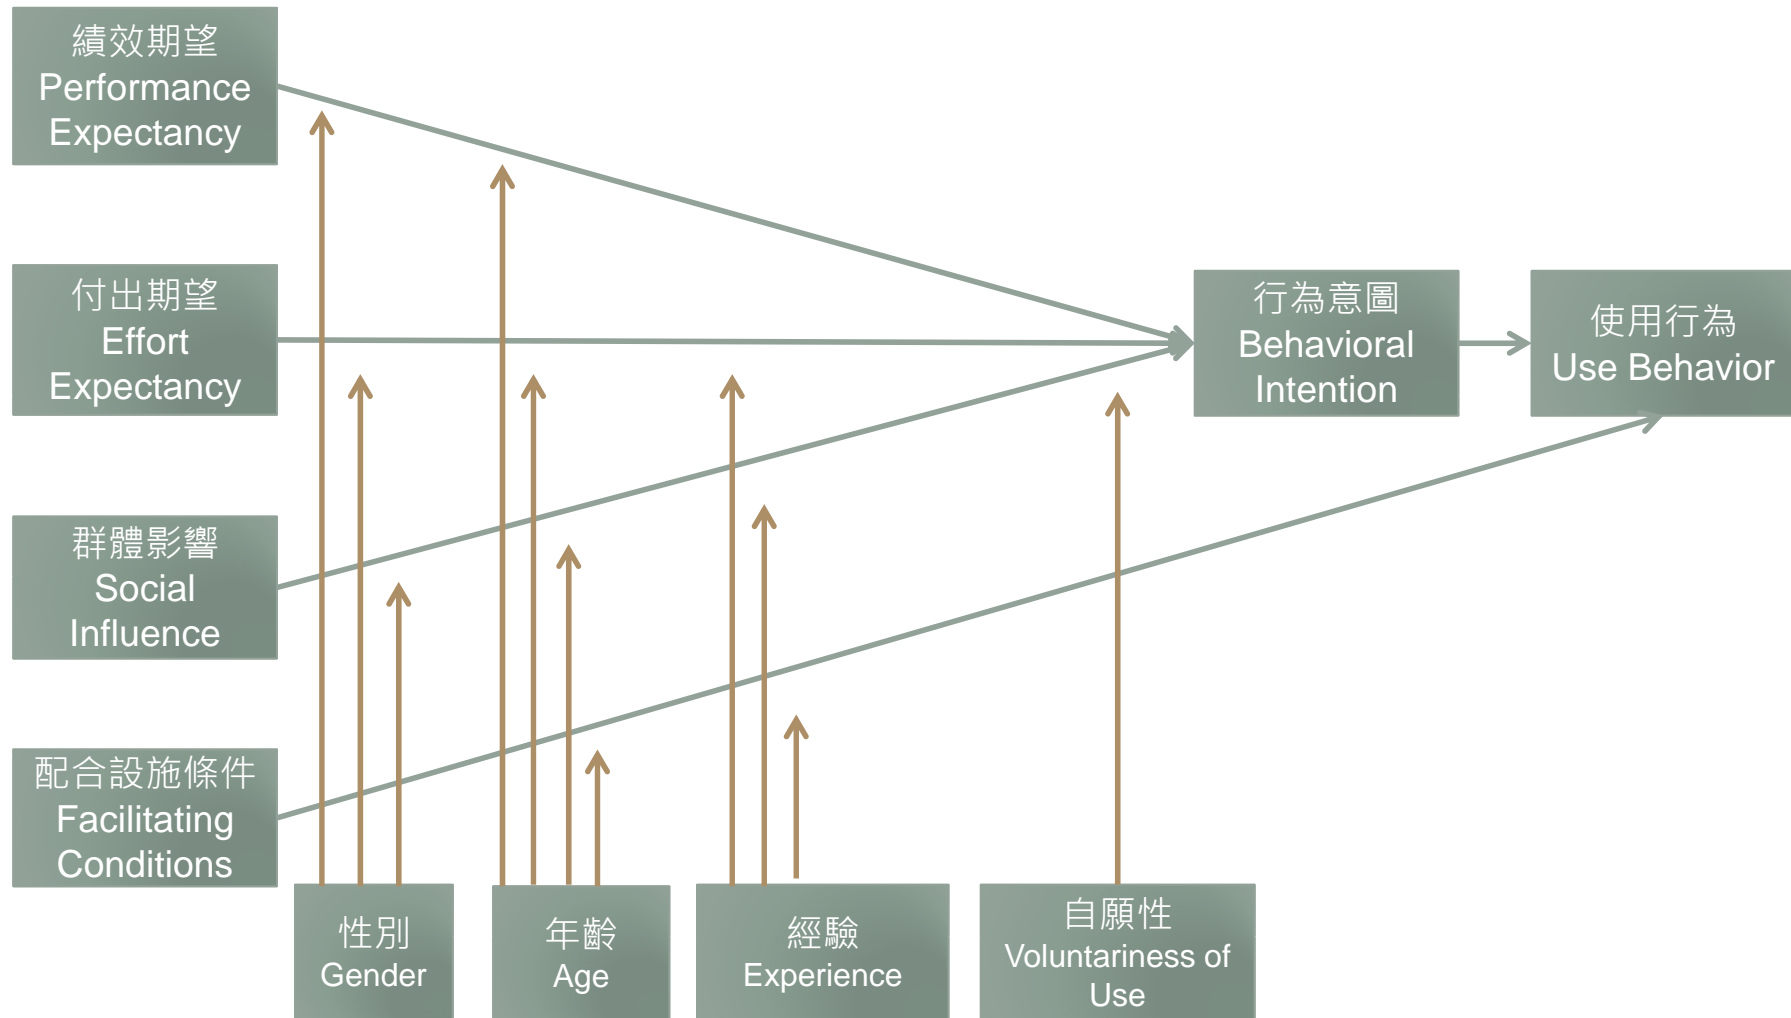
績效期望
Performance Expectancy

付出期望
Effort Expectancy

群體影響
Social Influence

配合設施條件
Facilitating Conditions

行為意圖
Behavioral Intention

使用行為
Use Behavior

性別
Gender

年齡
Age

經驗
Experience

自願性
Voluntariness of Use